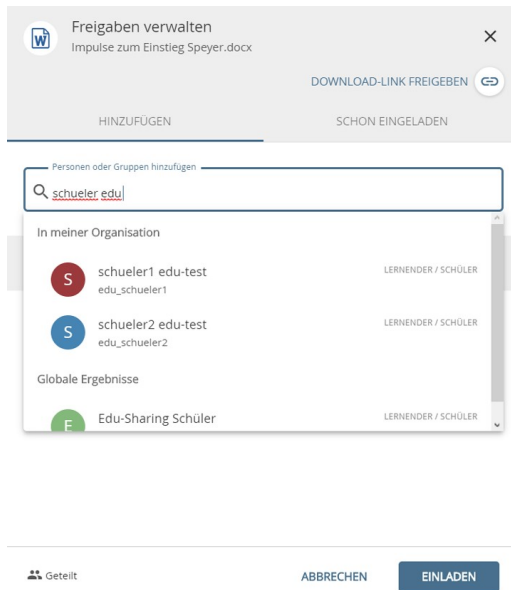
W

Freigaben verwalten
Impulse zum Einstieg Speyer.docx

×

DOWNLOAD-LINK FREIGEBEN

HINZUFÜGEN

SCHON EINGELADEN

Personen oder Gruppen hinzufügen

schueler edu

In meiner Organisation

S schueler1 edu-test
edu_schueler1
LERNENDER / SCHÜLER

S schueler2 edu-test
edu_schueler2
LERNENDER / SCHÜLER

Globale Ergebnisse

E Edu-Sharing Schüler
LERNENDER / SCHÜLER

Geteilt

ABBRECHEN

EINLADEN